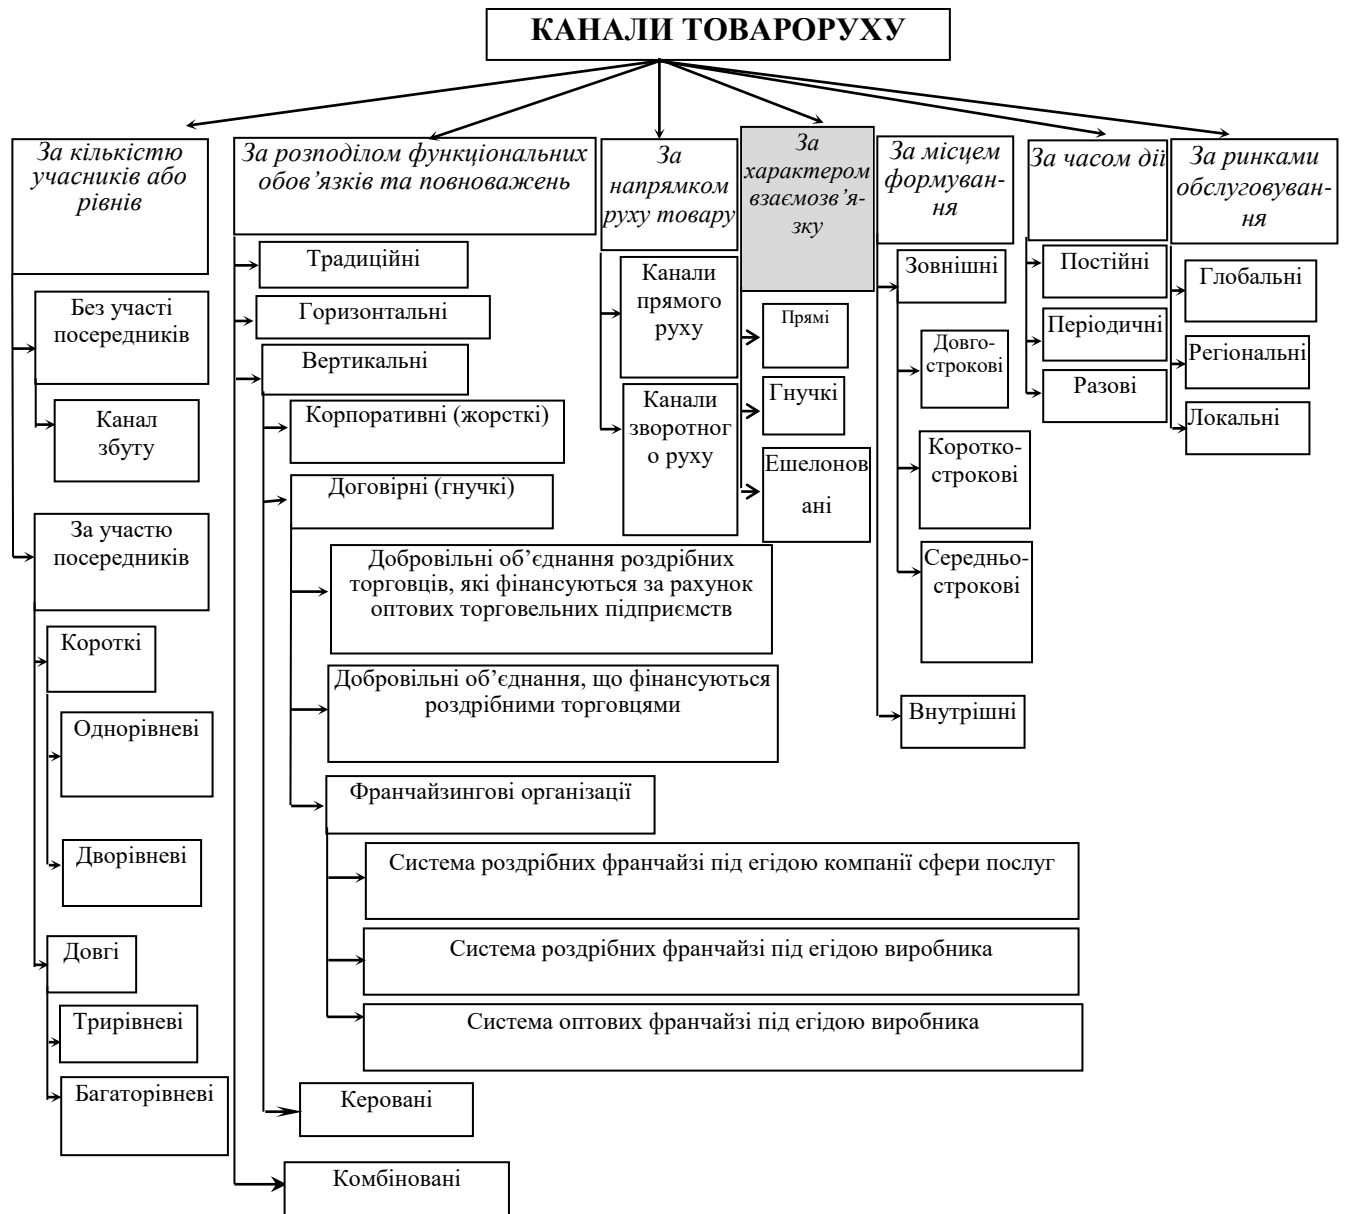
КАНАЛИ ТОВАРОРУХУ

За кількістю учасників або рівнів

Без участі посередників

Канал збуту

За участю посередників

Короткі

Однорівневі

Дворівневі

Довгі

Трирівневі

Багаторівневі

За розподілом функціональних обов'язків та повноважень

Традиційні

Горизонтальні

Вертикальні

Корпоративні (жорсткі)

Договірні (гнучкі)

Добровільні об'єднання роздрібних торговців, які фінансуються за рахунок оптових торговельних підприємств

Добровільні об'єднання, що фінансуються роздрібними торговцями

Франчайзингові організації

Система роздрібних франчайзі під егідою компанії сфери послуг

Система роздрібних франчайзі під егідою виробника

Система оптових франчайзі під егідою виробника

Керовані

Комбіновані

За напрямком руху товару

Канали прямого руху

Канали зворотного руху

За характером взаємозв'язку

Прямі

Гнучкі

Ешелоновані

За місцем формування

Зовнішні

Довгострокові

Короткострокові

Середньострокові

Внутрішні

За часом дії

Постійні

Періодичні

Разові

За ринками обслуговування

Глобальні

Регіональні

Локальні